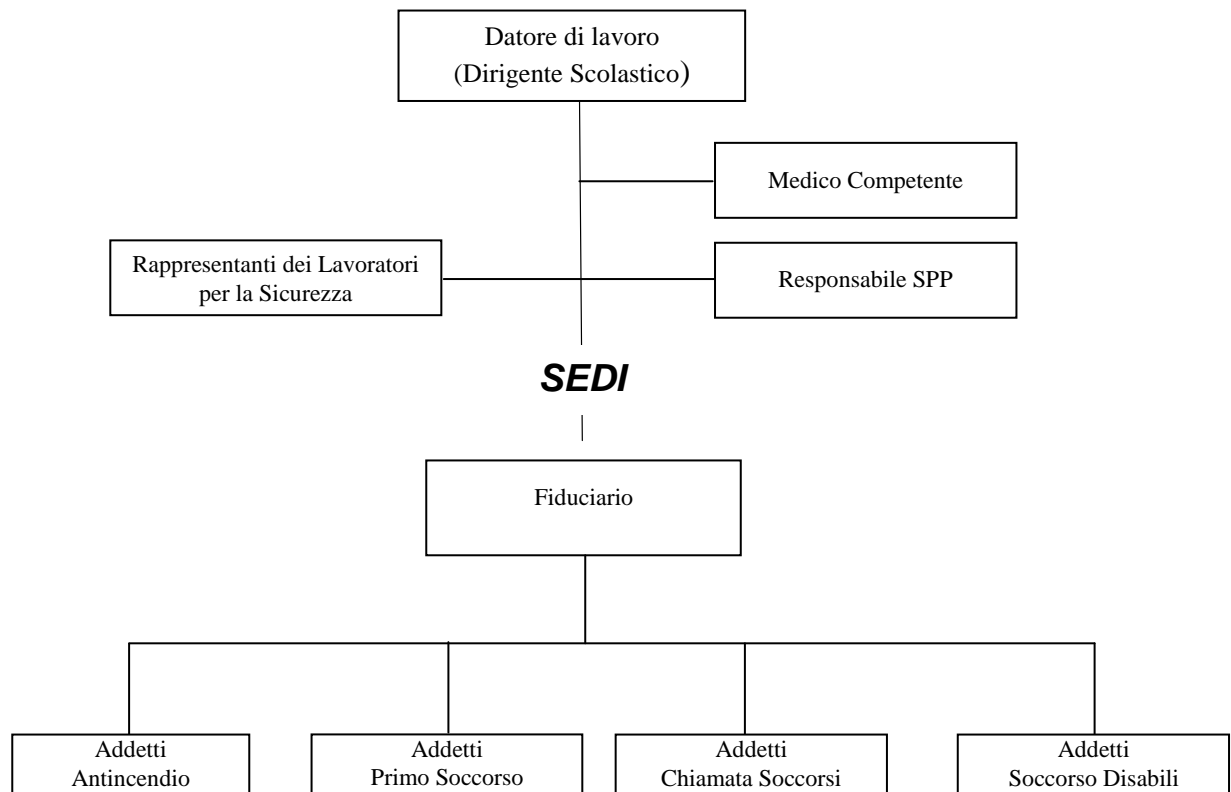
Datore di lavoro
(Dirigente Scolastico)

Medico Competente

Rappresentanti dei Lavoratori per la Sicurezza

Responsabile SPP

SEDI

Fiduciario

Addetti
Antincendio

Addetti
Primo Soccorso

Addetti
Chiamata Soccorsi

Addetti
Soccorso Disabili